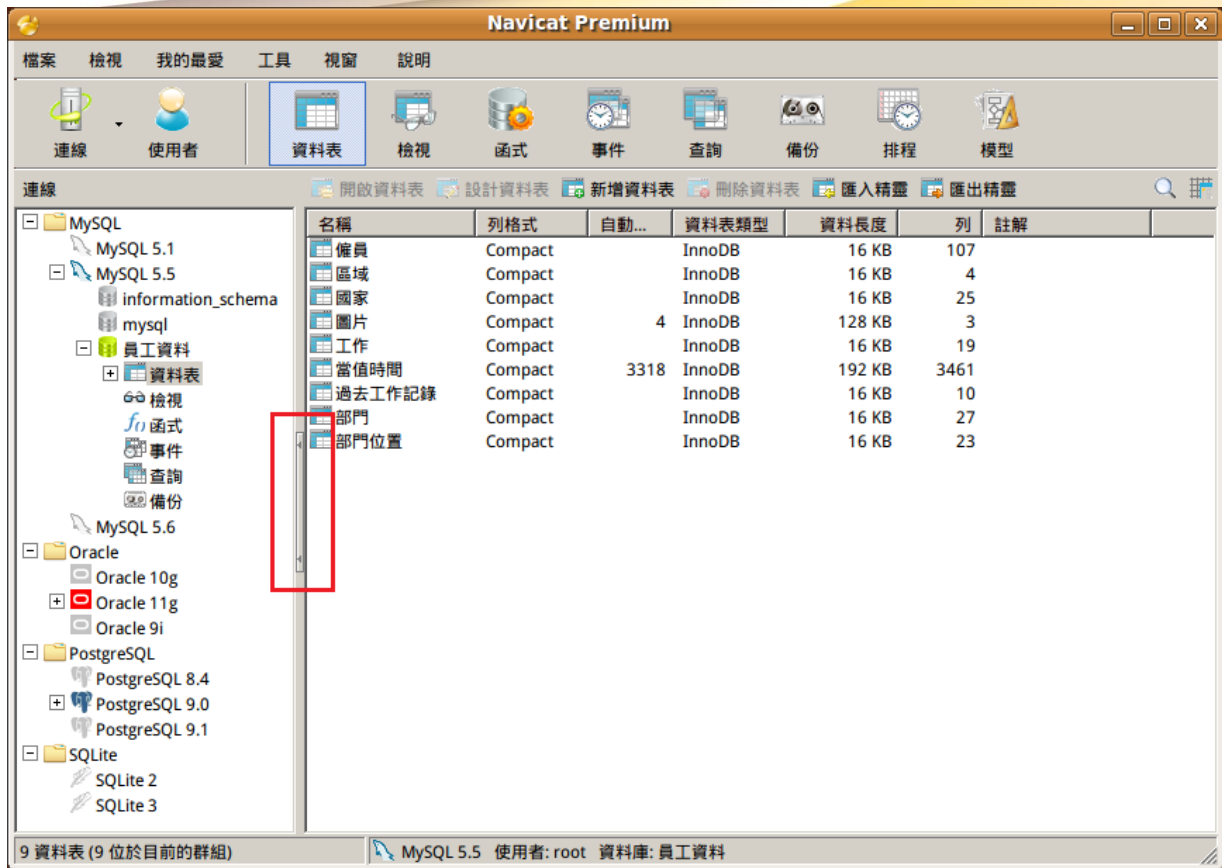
Navicat Premium

檔案 檢視 我的最愛 工具 視窗 說明

連線 使用者 資料表 檢視 函式 事件 查詢 備份 排程 模型

連線

開啟資料表 設計資料表 新增資料表 刪除資料表 匯入精靈 匯出精靈

MySQL
MySQL 5.1
MySQL 5.5
information_schema
mysql
員工資料
資料表
檢視
函式
事件
查詢
備份
MySQL 5.6
Oracle
Oracle 10g
Oracle 11g
Oracle 9i
PostgreSQL
PostgreSQL 8.4
PostgreSQL 9.0
PostgreSQL 9.1
SQLite
SQLite 2
SQLite 3

| 名稱 | 列格式 | 自動... | 資料表類型 | 資料長度 | 列 | 註解 |
|---|---|---|---|---|---|---|
| 僱員 | Compact | | InnoDB | 16 KB | 107 | |
| 區域 | Compact | | InnoDB | 16 KB | 4 | |
| 國家 | Compact | | InnoDB | 16 KB | 25 | |
| 圖片 | Compact | 4 | InnoDB | 128 KB | 3 | |
| 工作 | Compact | | InnoDB | 16 KB | 19 | |
| 當值時間 | Compact | 3318 | InnoDB | 192 KB | 3461 | |
| 過去工作記錄 | Compact | | InnoDB | 16 KB | 10 | |
| 部門 | Compact | | InnoDB | 16 KB | 27 | |
| 部門位置 | Compact | | InnoDB | 16 KB | 23 | |

9 資料表 (9 位於目前的群組)
MySQL 5.5 使用者: root 資料庫: 員工資料